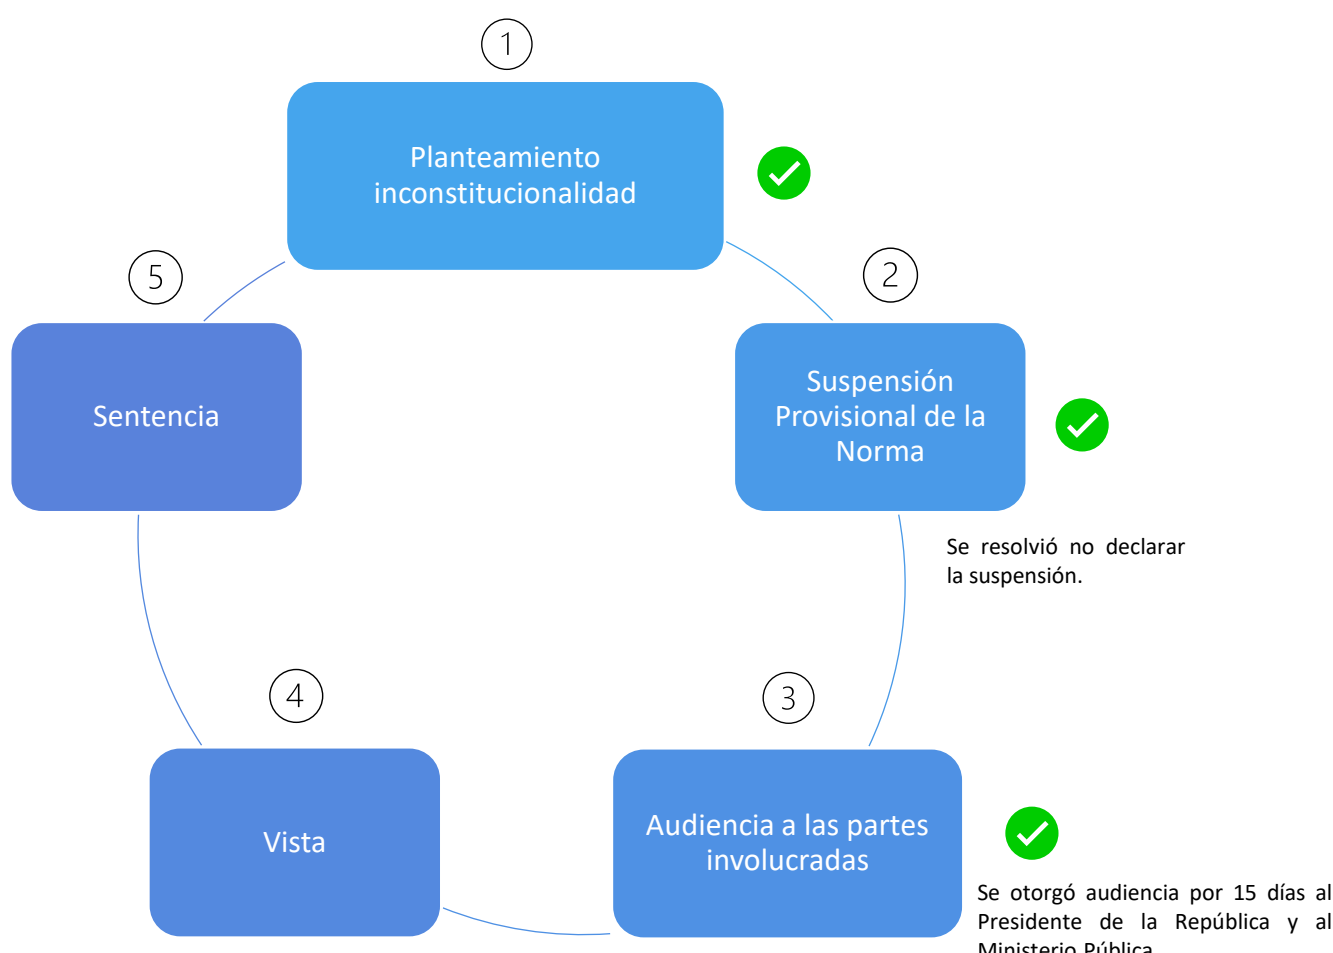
1

Planteamiento inconstitucionalidad

2

Suspensión Provisional de la Norma

Se resolvió no declarar la suspensión.

3

Audiencia a las partes involucradas

Se otorgó audiencia por 15 días al Presidente de la República y al Ministerio Público.

4

Vista

5

Sentencia